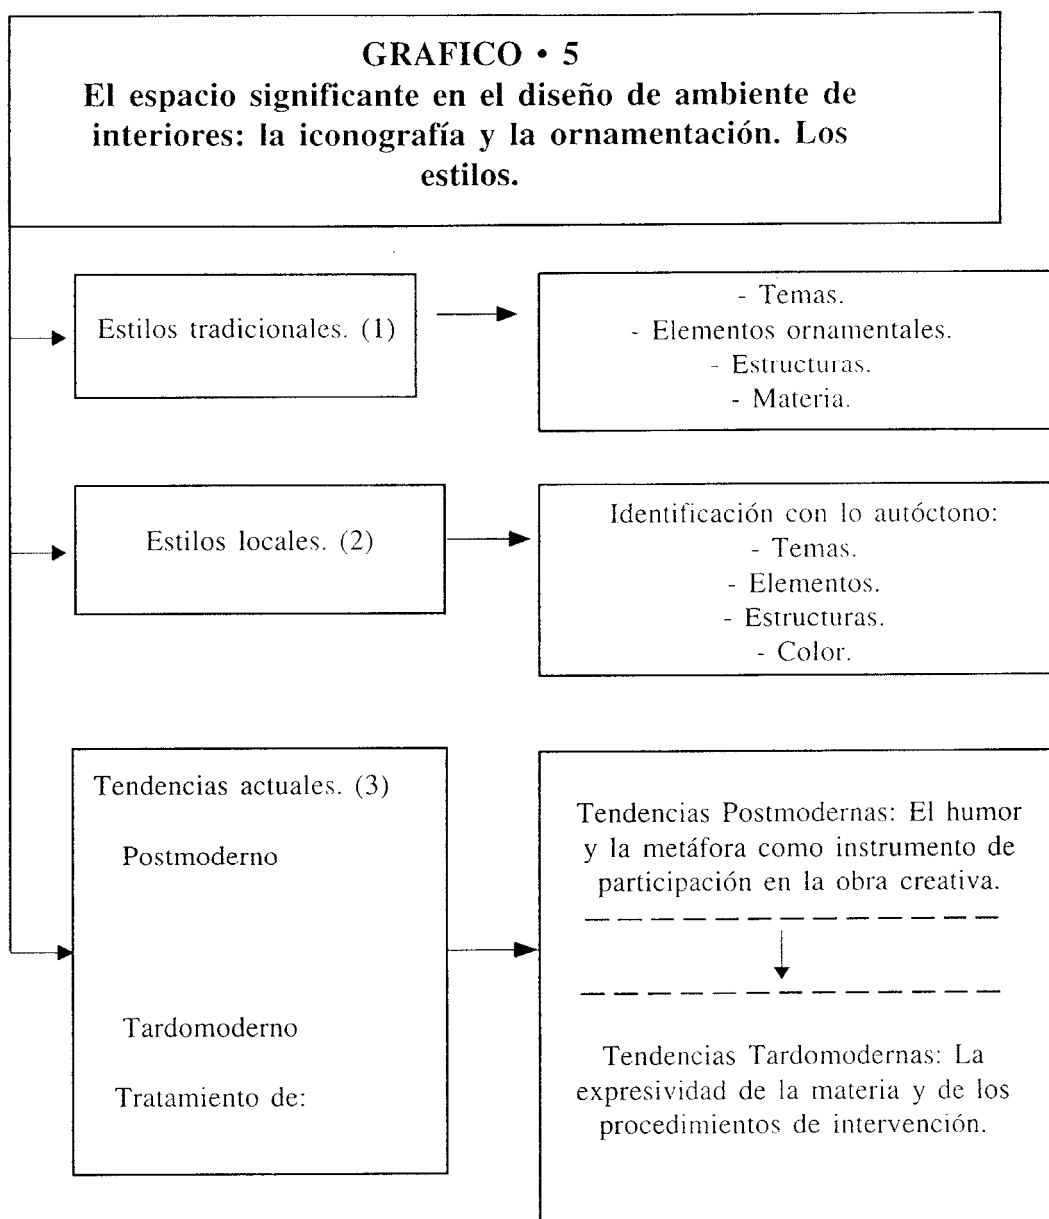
GRAFICO • 5
El espacio significante en el diseño de ambiente de interiores: la iconografía y la ornamentación. Los estilos.

Estilos tradicionales. (1)

- Temas.
- Elementos ornamentales.
- Estructuras.
- Materia.

Estilos locales. (2)

Identificación con lo autóctono:
- Temas.
- Elementos.
- Estructuras.
- Color.

Tendencias actuales. (3)
Postmoderno
Tardomoderno
Tratamiento de:

Tendencias Postmodernas: El humor y la metáfora como instrumento de participación en la obra creativa.

Tendencias Tardomodernas: La expresividad de la materia y de los procedimientos de intervención.